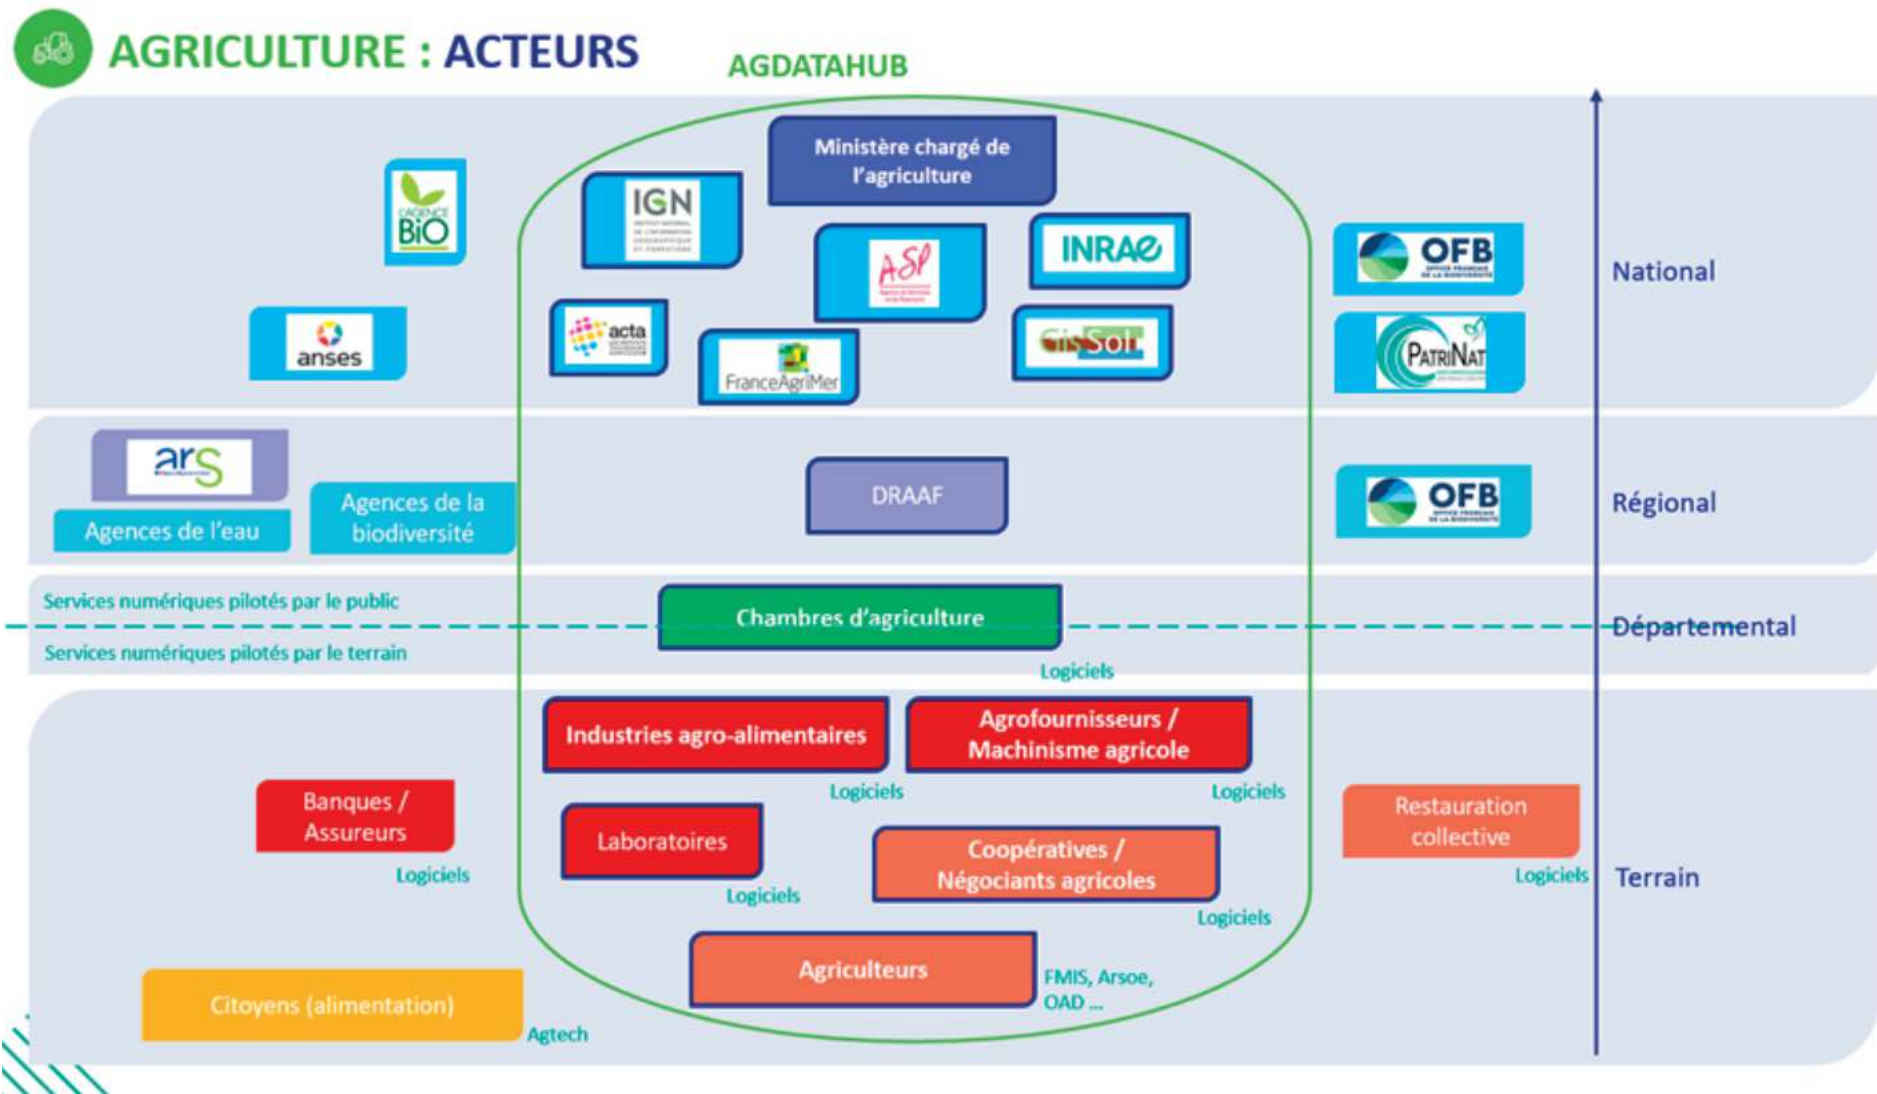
AGRICULTURE : ACTEURS

AGDATAHUB

L'AGENCE BiO

anses

IGN

acta

Ministère chargé de l'agriculture

ASP

FranceAgriMer

INRAE

GisSol

OFB

PatriNat

National

ars

Agences de l'eau

Agences de la biodiversité

DRAAF

OFB

Régional

Services numériques pilotés par le public

Services numériques pilotés par le terrain

Chambres d'agriculture

Départemental

Logiciels

Industries agro-alimentaires

Agrofournisseurs / Machinisme agricole

Logiciels

Logiciels

Banques / Assureurs

Logiciels

Laboratoires

Logiciels

Coopératives / Négociants agricoles

Logiciels

Restauration collective

Logiciels

Terrain

Agriculteurs

FMIS, Arsoe, OAD ...

Citoyens (alimentation)

Agtech